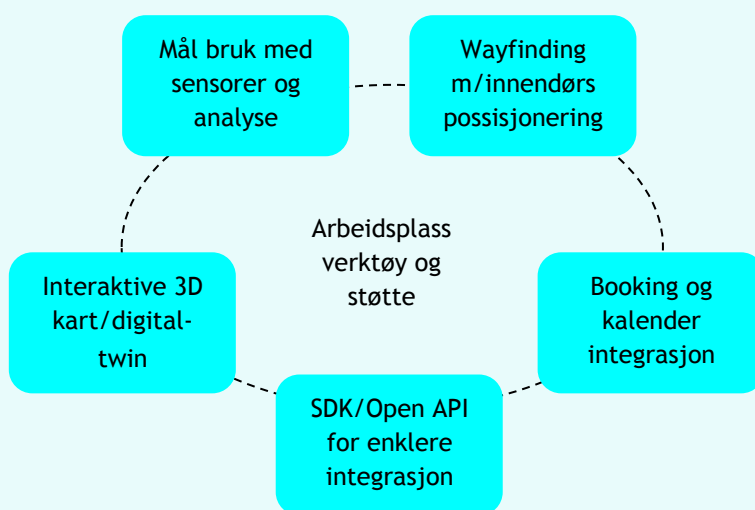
Mål bruk med sensorer og analyse

Wayfinding m/innendørs possisjonering

Arbeidsplass verktøy og støtte

Interaktive 3D kart/digital-twin

Booking og kalender integrasjon

SDK/Open API for enklere integrasjon